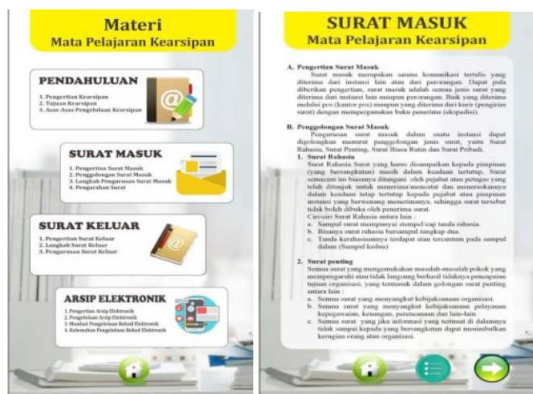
Materi
Mata Pelajaran Kearsipan

PENDAHULUAN
1. Pengertian Kearsipan
2. Tujuan Kearsipan
3. Asas-Asas Pengelolaan Kearsipan

SURAT MASUK
1. Pengertian Surat Masuk
2. Penggolongan Surat Masuk
3. Langkah Pengurusan Surat Masuk
4. Pengarahan Surat

SURAT KELUAR
1. Pengertian Surat Keluar
2. Langkah Surat Keluar
3. Pengurusan Surat Keluar

ARSIP ELEKTRONIK
1. Pengertian Arsip Elektronik
2. Pengelolaan Arsip Elektronik
3. Manfaat Pengelolaan Rekod Elektronik
4. Kelemahan Pengelolaan Rekod Elektronik

SURAT MASUK
Mata Pelajaran Kearsipan

A. Pengertian Surat Masuk
Surat masuk merupakan semua komunikasi tertulis yang diterima dari instansi lain atau dari perorangan. Dapat pula diberikan pengertian, surat masuk adalah semua jenis surat yang diterima dari instansi lain maupun perorangan. Baik yang diterima melalui pos (kantor pos) maupun yang diterima dari kurir (pengirim surat) dengan mempergunakan buku pengiriman (ekspedisi).

B. Penggolongan Surat Masuk
Pengurusan surat masuk dalam suatu instansi dapat digolongkan menurut penggolongan jenis surat, yaitu Surat Rahasia, Surat Penting, Surat Biasa Rutin dan Surat Pribadi.
1. Surat Rahasia
Surat Rahasia Surat yang harus dirampaikan kepada pimpinan (yang bersangkutan) masih dalam keadaan tertutup. Surat semacam ini biasanya ditangani oleh pejabat atau petugas yang telah ditunjuk untuk menerima/mencatat dan meneruskannya dalam keadaan tetap tertutup kepada pejabat atau pimpinan instansi yang berwenang menerimanya, sehingga surat tersebut tidak boleh dibuka oleh penerima surat.
Ciri-ciri Surat Rahasia antara lain :
a. Sampul surat mempunyai stempel/cap tanda rahasia.
b. Biasanya surat rahasia bersampul rangkap dua.
c. Tanda kerahasiaannya terdapat atau tercantum pada sampul dalam (Sampul kedua)

2. Surat penting
Semua surat yang mengemukakan masalah-masalah pokok yang mempengaruhi atau tidak langsung berhasil tidaknya pencapaian tujuan organisasi, yang termasuk dalam golongan surat penting antara lain :
a. Semua surat yang menyangkut kebijaksanaan organisasi.
b. Semua surat yang menyangkut kebijaksanaan pelayanan kepegawaian, keuangan, perencanaan dan lain-lain.
c. Semua surat yang jika informasi yang termuat di dalamnya tidak sampai kepada yang bersangkutan dapat menimbulkan kerugian orang atau organisasi.